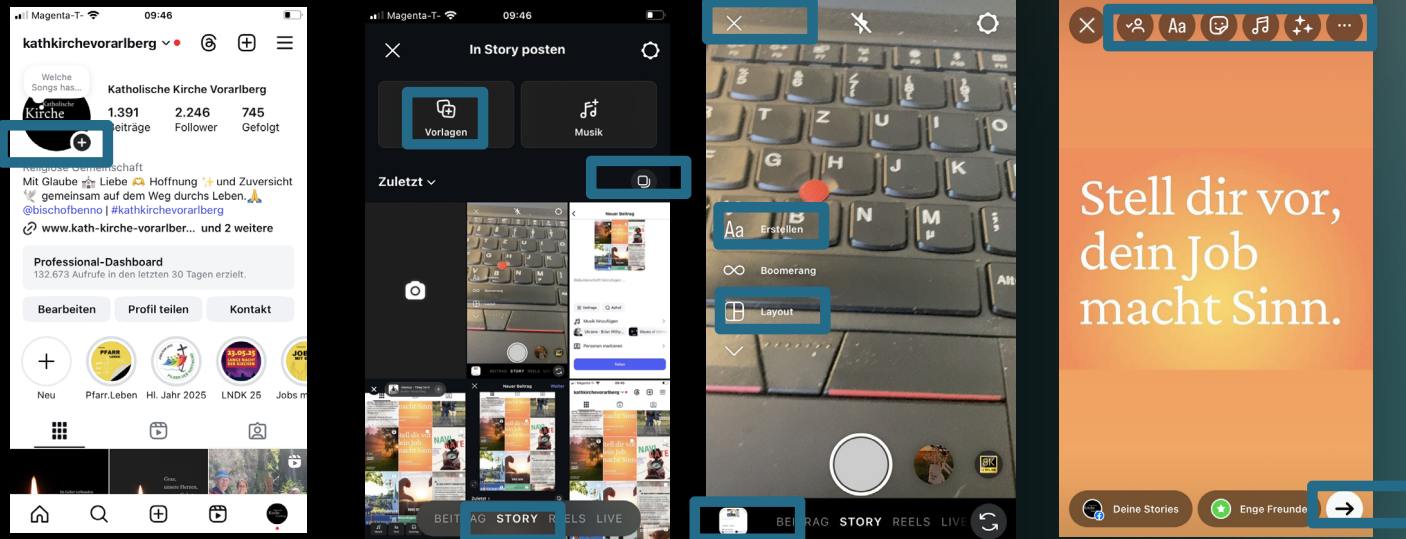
Magenta-T- 09:46

kathkirchevorarlberg

Welche Songs has...

Katholische Kirche

Katholische Kirche Vorarlberg

1.391 Beiträge

2.246 Follower

745 Gefolgt

Religiöse Gemeinschaft

Mit Glaube ⛪ Liebe 🫶 Hoffnung ✨ und Zuversicht 🕊️ gemeinsam auf dem Weg durchs Leben.🙏

@bischofbenno | #kathkirchevorarlberg

www.kath-kirche-vorarlber... und 2 weitere

Professional-Dashboard

132.673 Aufrufe in den letzten 30 Tagen erzielt.

Bearbeiten

Profil teilen

Kontakt

Neu

Pfarr.Leben

Hl. Jahr 2025

LNDK 25

Jobs m

Magenta-T- 09:46

In Story posten

Vorlagen

Musik

Zuletzt

Neuer Beitrag

BEITRAG STORY REELS LIVE

Aa Erstellen

Boomerang

Layout

BEITRAG STORY REELS LIVE

Aa

Stell dir vor, dein Job macht Sinn.

Deine Stories

Enge Freunde